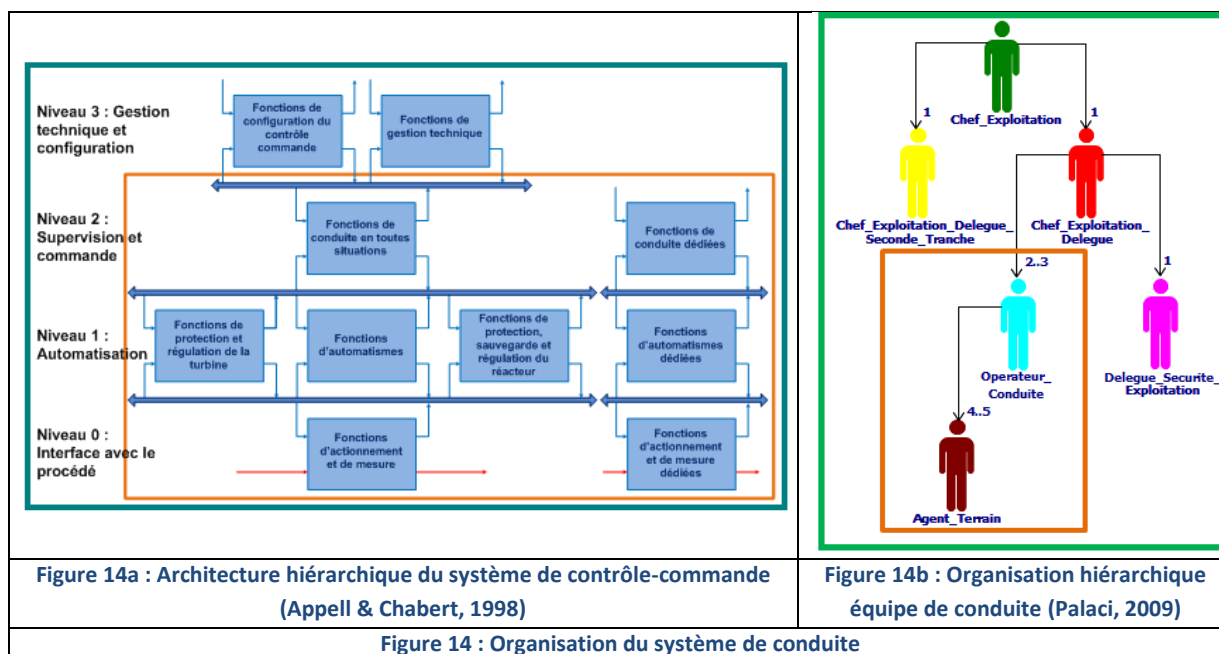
Niveau 3 : Gestion technique et configuration

Fonctions de configuration du contrôle commande

Fonctions de gestion technique

Niveau 2 : Supervision et commande

Fonctions de conduite en toutes situations

Fonctions de conduite dédiées

Niveau 1 : Automatisation

Fonctions de protection et régulation de la turbine

Fonctions d'automatismes

Fonctions de protection, sauvegarde et régulation du réacteur

Fonctions d'automatismes dédiées

Niveau 0 : Interface avec le procédé

Fonctions d'actionnement et de mesure

Fonctions d'actionnement et de mesure dédiées

Chef_Exploitation

1

1

Chef_Exploitation_Delegue_Seconde_Tranche

Chef_Exploitation_Delegue

2..3

1

Operateur_Conduite

Delegue_Securite_Exploitation

4..5

Agent_Terrain

| Figure 14a : Architecture hiérarchique du système de contrôle-commande (Appell & Chabert, 1998) | Figure 14b : Organisation hiérarchique équipe de conduite (Palaci, 2009) |
|---|---|

Figure 14 : Organisation du système de conduite